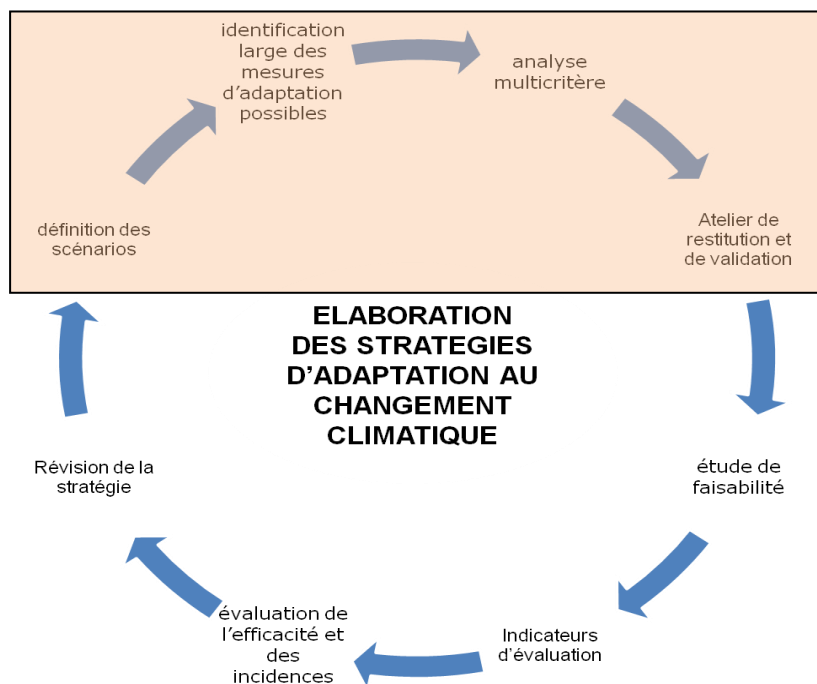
identification large des mesures d'adaptation possibles

analyse multicritère

Atelier de restitution et de validation

définition des scénarios

ELABORATION DES STRATEGIES D'ADAPTATION AU CHANGEMENT CLIMATIQUE

étude de faisabilité

Indicateurs d'évaluation

évaluation de l'efficacité et des incidences

Révision de la stratégie